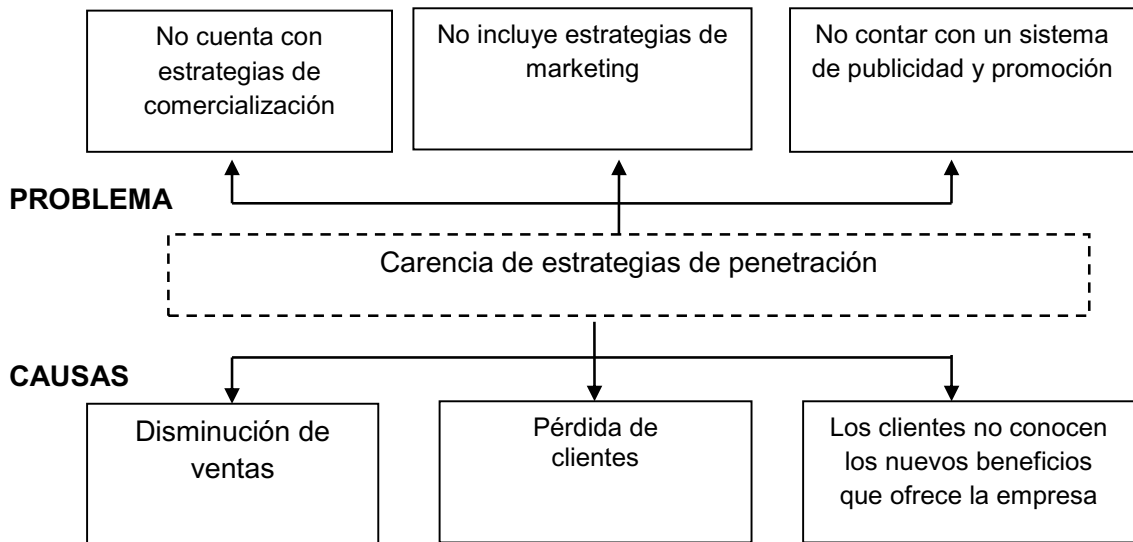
No cuenta con estrategias de comercialización

No incluye estrategias de marketing

No contar con un sistema de publicidad y promoción

PROBLEMA

Carencia de estrategias de penetración

CAUSAS

Disminución de ventas

Pérdida de clientes

Los clientes no conocen los nuevos beneficios que ofrece la empresa